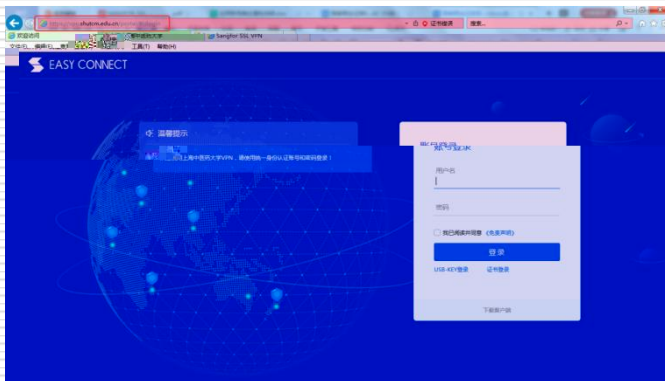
https://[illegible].shutcm.edu.cn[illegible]
证书错误
搜索...
欢迎访问
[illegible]中医药大学
Sangfor SSL VPN
文件(F) 编辑(E) 查看(V) 收藏夹(A) 工具(T) 帮助(H)

EASY CONNECT

温馨提示
欢迎访问上海中医药大学VPN，请使用统一身份认证账号和密码登录！

账号登录
用户名
密码
我已阅读并同意 《免责声明》
登录
USB-KEY登录
证书登录
下载客户端